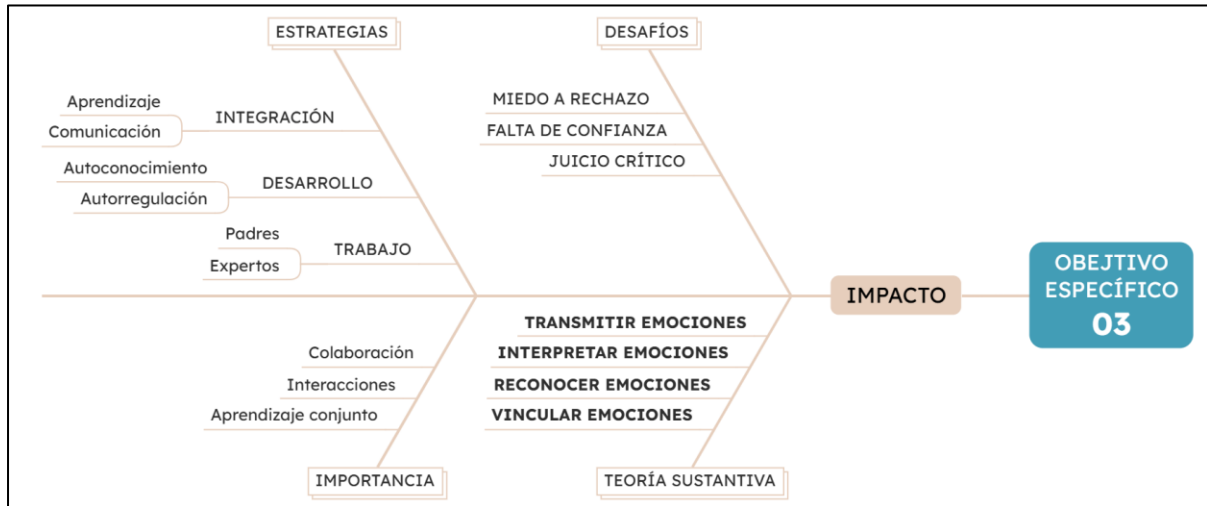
ESTRATEGIAS

Aprendizaje
Comunicación
INTEGRACIÓN

Autoconocimiento
Autorregulación
DESARROLLO

Padres
Expertos
TRABAJO

DESAFÍOS

MIEDO A RECHAZO
FALTA DE CONFIANZA
JUICIO CRÍTICO

IMPACTO

OBJETIVO ESPECÍFICO 03

Colaboración
Interacciones
Aprendizaje conjunto

IMPORTANCIA

TRANSMITIR EMOCIONES
INTERPRETAR EMOCIONES
RECONOCER EMOCIONES
VINCULAR EMOCIONES

TEORÍA SUSTANTIVA